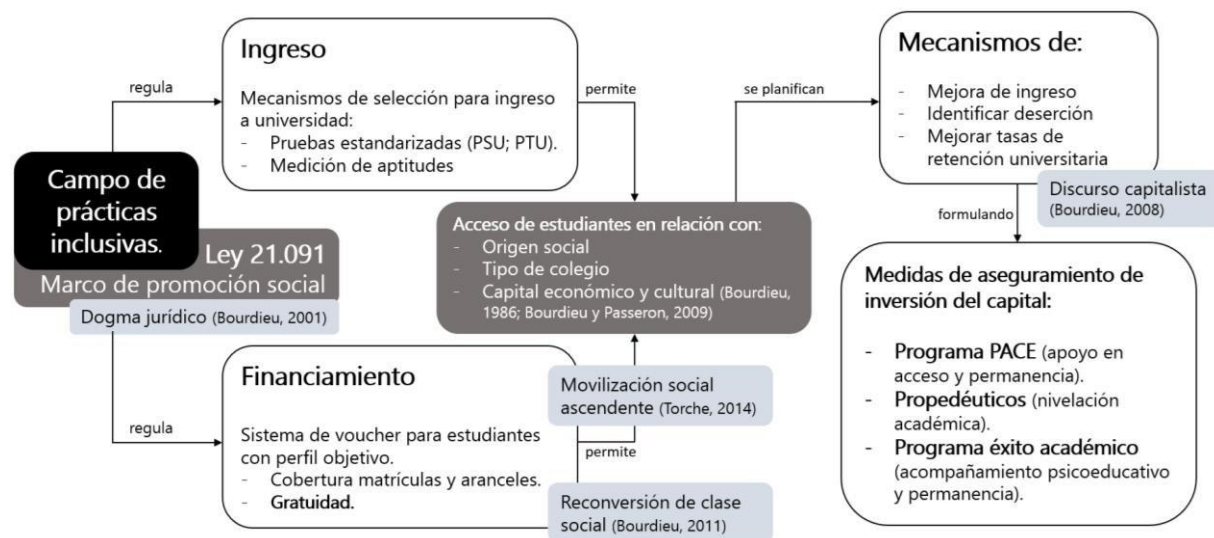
Campo de prácticas inclusivas.

Ley 21.091
Marco de promoción social

Dogma jurídico (Bourdieu, 2001)

regula

Ingreso

Mecanismos de selección para ingreso a universidad:
- Pruebas estandarizadas (PSU; PTU).
- Medición de aptitudes

permite

Acceso de estudiantes en relación con:
- Origen social
- Tipo de colegio
- Capital económico y cultural (Bourdieu, 1986; Bourdieu y Passeron, 2009)

se planifican

Mecanismos de:

- Mejora de ingreso
- Identificar deserción
- Mejorar tasas de retención universitaria

Discurso capitalista (Bourdieu, 2008)

formulando

Medidas de aseguramiento de inversión del capital:

- Programa PACE (apoyo en acceso y permanencia).
- Propedéuticos (nivelación académica).
- Programa éxito académico (acompañamiento psicoeducativo y permanencia).

regula

Financiamiento

Sistema de voucher para estudiantes con perfil objetivo.
- Cobertura matrículas y aranceles.
- Gratuidad.

Movilización social ascendente (Torche, 2014)

permite

Reconversión de clase social (Bourdieu, 2011)